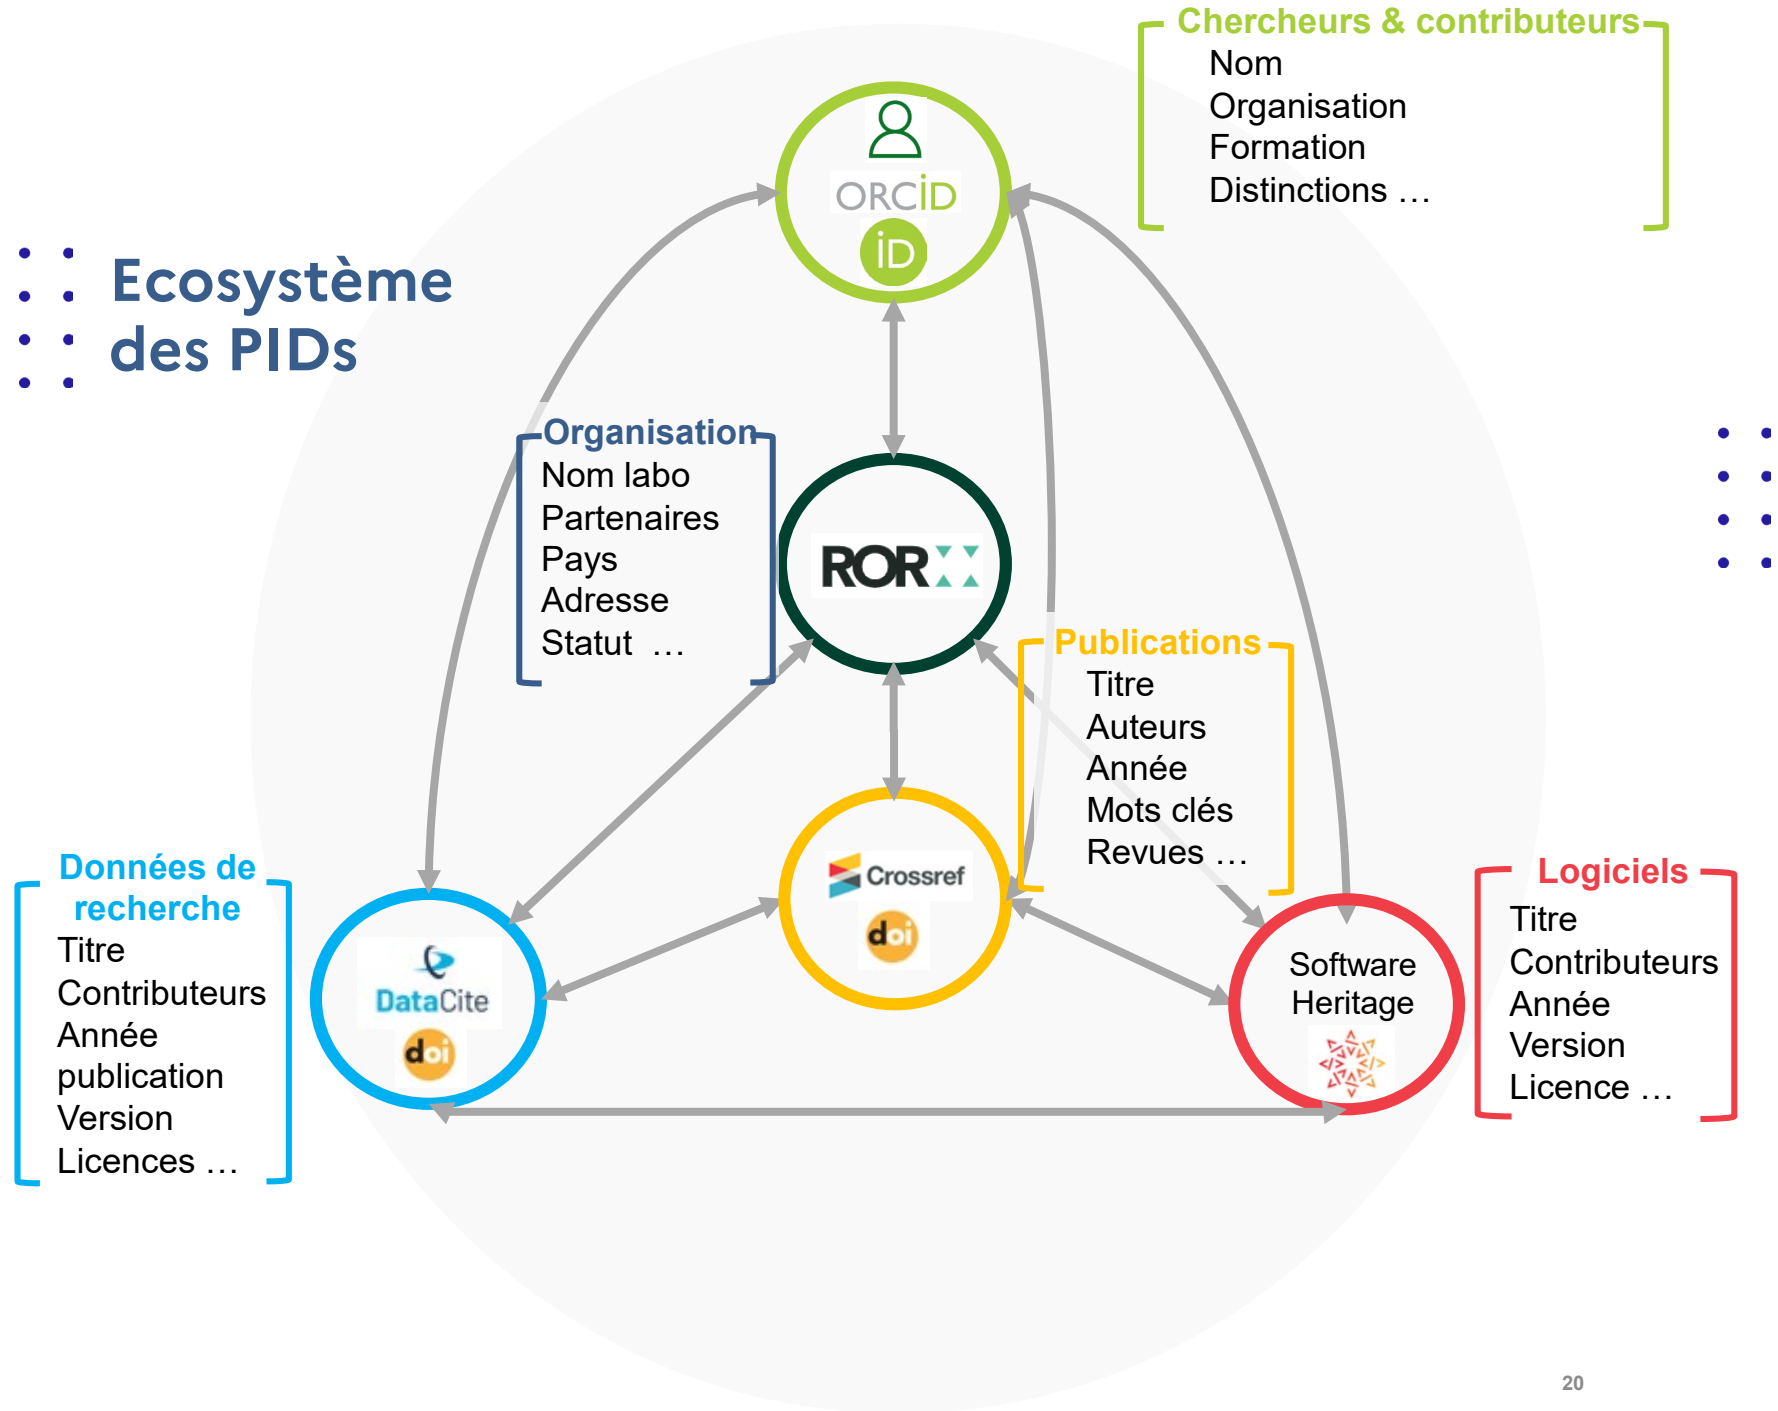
Ecosystème des PIDs

Chercheurs & contributeurs
Nom
Organisation
Formation
Distinctions …

ORCID
iD

Organisation
Nom labo
Partenaires
Pays
Adresse
Statut …

ROR

Publications
Titre
Auteurs
Année
Mots clés
Revues …

Données de recherche
Titre
Contributeurs
Année publication
Version
Licences …

DataCite
doi

Crossref
doi

Software Heritage

Logiciels
Titre
Contributeurs
Année
Version
Licence …

20